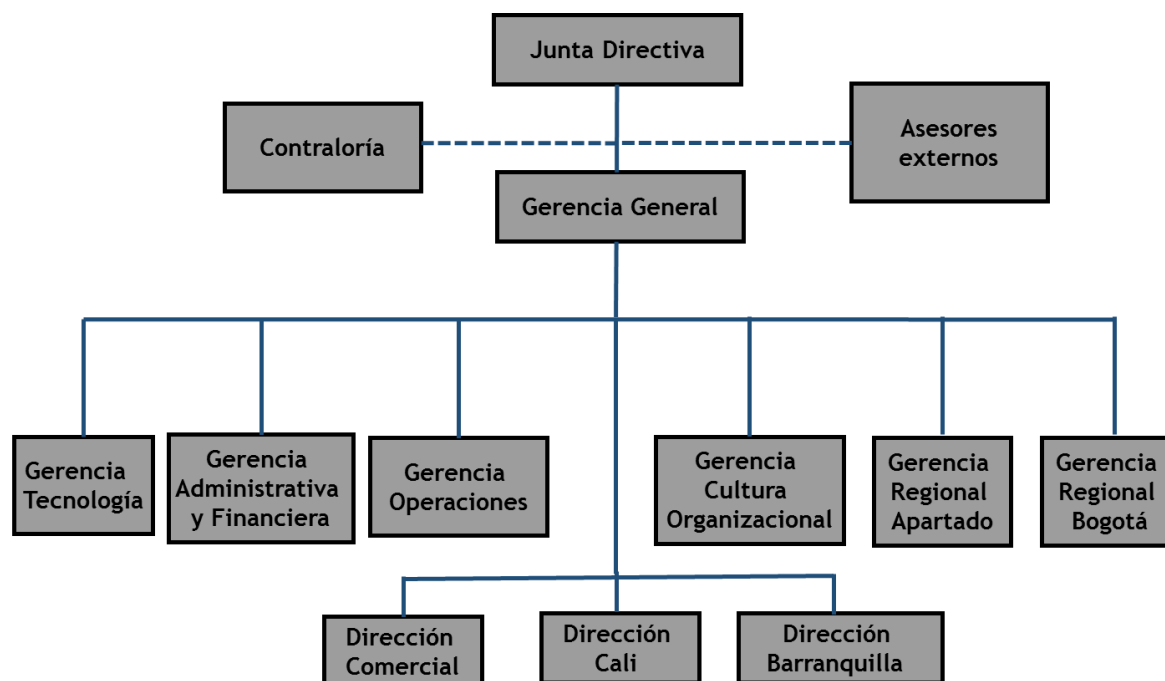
Junta Directiva

Contraloría

Asesores externos

Gerencia General

Gerencia Tecnología

Gerencia Administrativa y Financiera

Gerencia Operaciones

Gerencia Cultura Organizacional

Gerencia Regional Apartado

Gerencia Regional Bogotá

Dirección Comercial

Dirección Cali

Dirección Barranquilla